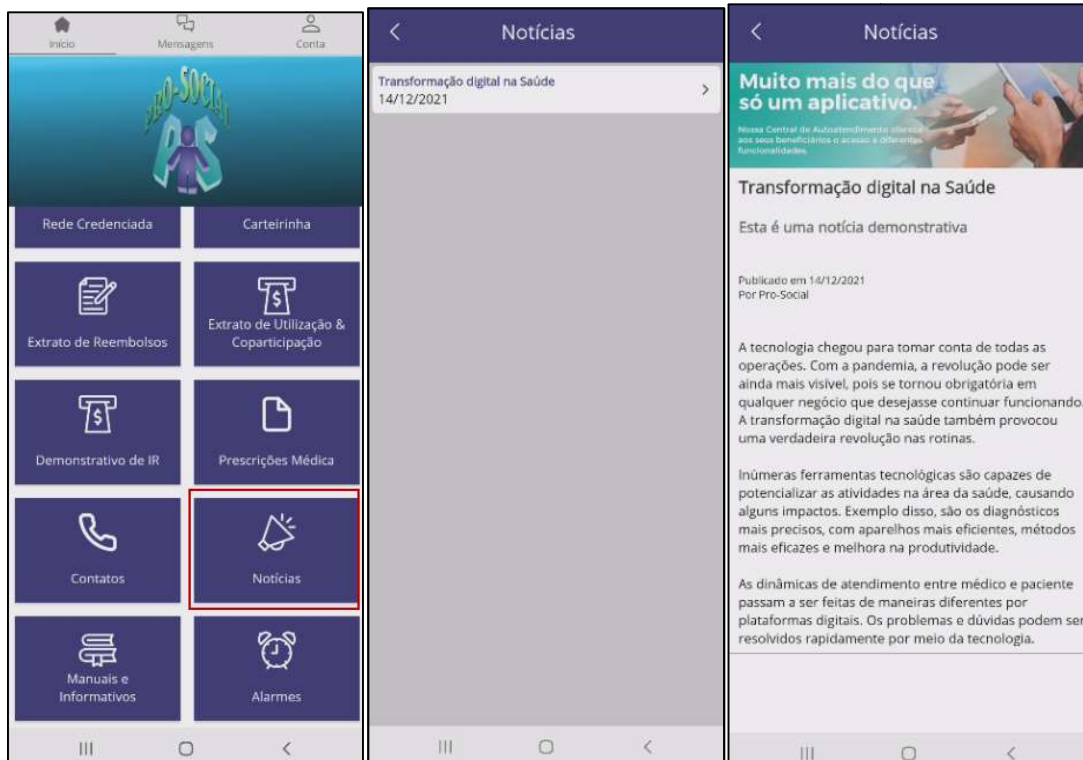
Início
Mensagens
Conta

PRO-SOCIAL
PS

Rede Credenciada
Carteirinha

Extrato de Reembolsos
Extrato de Utilização & Coparticipação

Demonstrativo de IR
Prescrições Médica

Contatos
Notícias

Manuais e Informativos
Alarmes

<
Notícias

Transformação digital na Saúde
14/12/2021
>

<
Notícias

Muito mais do que só um aplicativo.

Nossa Central de Autoatendimento oferece aos seus beneficiários o acesso a diferentes funcionalidades.

Transformação digital na Saúde

Esta é uma notícia demonstrativa

Publicado em 14/12/2021
Por Pro-Social

A tecnologia chegou para tomar conta de todas as operações. Com a pandemia, a revolução pode ser ainda mais visível, pois se tornou obrigatória em qualquer negócio que desejasse continuar funcionando. A transformação digital na saúde também provocou uma verdadeira revolução nas rotinas.

Inúmeras ferramentas tecnológicas são capazes de potencializar as atividades na área da saúde, causando alguns impactos. Exemplo disso, são os diagnósticos mais precisos, com aparelhos mais eficientes, métodos mais eficazes e melhora na produtividade.

As dinâmicas de atendimento entre médico e paciente passam a ser feitas de maneiras diferentes por plataformas digitais. Os problemas e dúvidas podem ser resolvidos rapidamente por meio da tecnologia.